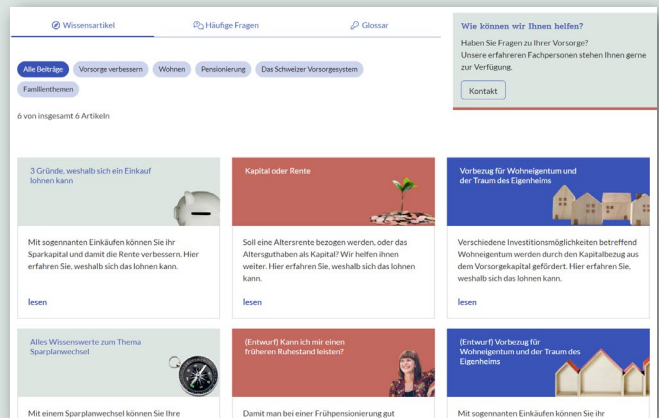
Wissensartikel

Häufige Fragen

Glossar

Wie können wir Ihnen helfen?

Haben Sie Fragen zu Ihrer Vorsorge? Unsere erfahrenen Fachpersonen stehen Ihnen gerne zur Verfügung.

Kontakt

Alle Beiträge

Vorsorge verbessern

Wohnen

Pensionierung

Das Schweizer Vorsorgesystem

Familienthemen

6 von insgesamt 6 Artikeln

3 Gründe, weshalb sich ein Einkauf lohnen kann

Mit sogenannten Einkäufen können Sie ihr Sparkapital und damit die Rente verbessern. Hier erfahren Sie, weshalb sich das lohnen kann.

lesen

Kapital oder Rente

Soll eine Altersrente bezogen werden, oder das Altersguthaben als Kapital? Wir helfen ihnen weiter. Hier erfahren Sie, weshalb sich das lohnen kann.

lesen

Vorbezug für Wohneigentum und der Traum des Eigenheims

Verschiedene Investitionsmöglichkeiten betreffend Wohneigentum werden durch den Kapitalbezug aus dem Vorsorgekapital gefördert. Hier erfahren Sie, weshalb sich das lohnen kann.

lesen

Alles Wissenswerte zum Thema Sparplanwechsel

Mit einem Sparplanwechsel können Sie Ihre

(Entwurf) Kann ich mir einen früheren Ruhestand leisten?

Damit man bei einer Frühpensionierung gut

(Entwurf) Vorbezug für Wohneigentum und der Traum des Eigenheims

Mit sogenannten Einkäufen können Sie ihr